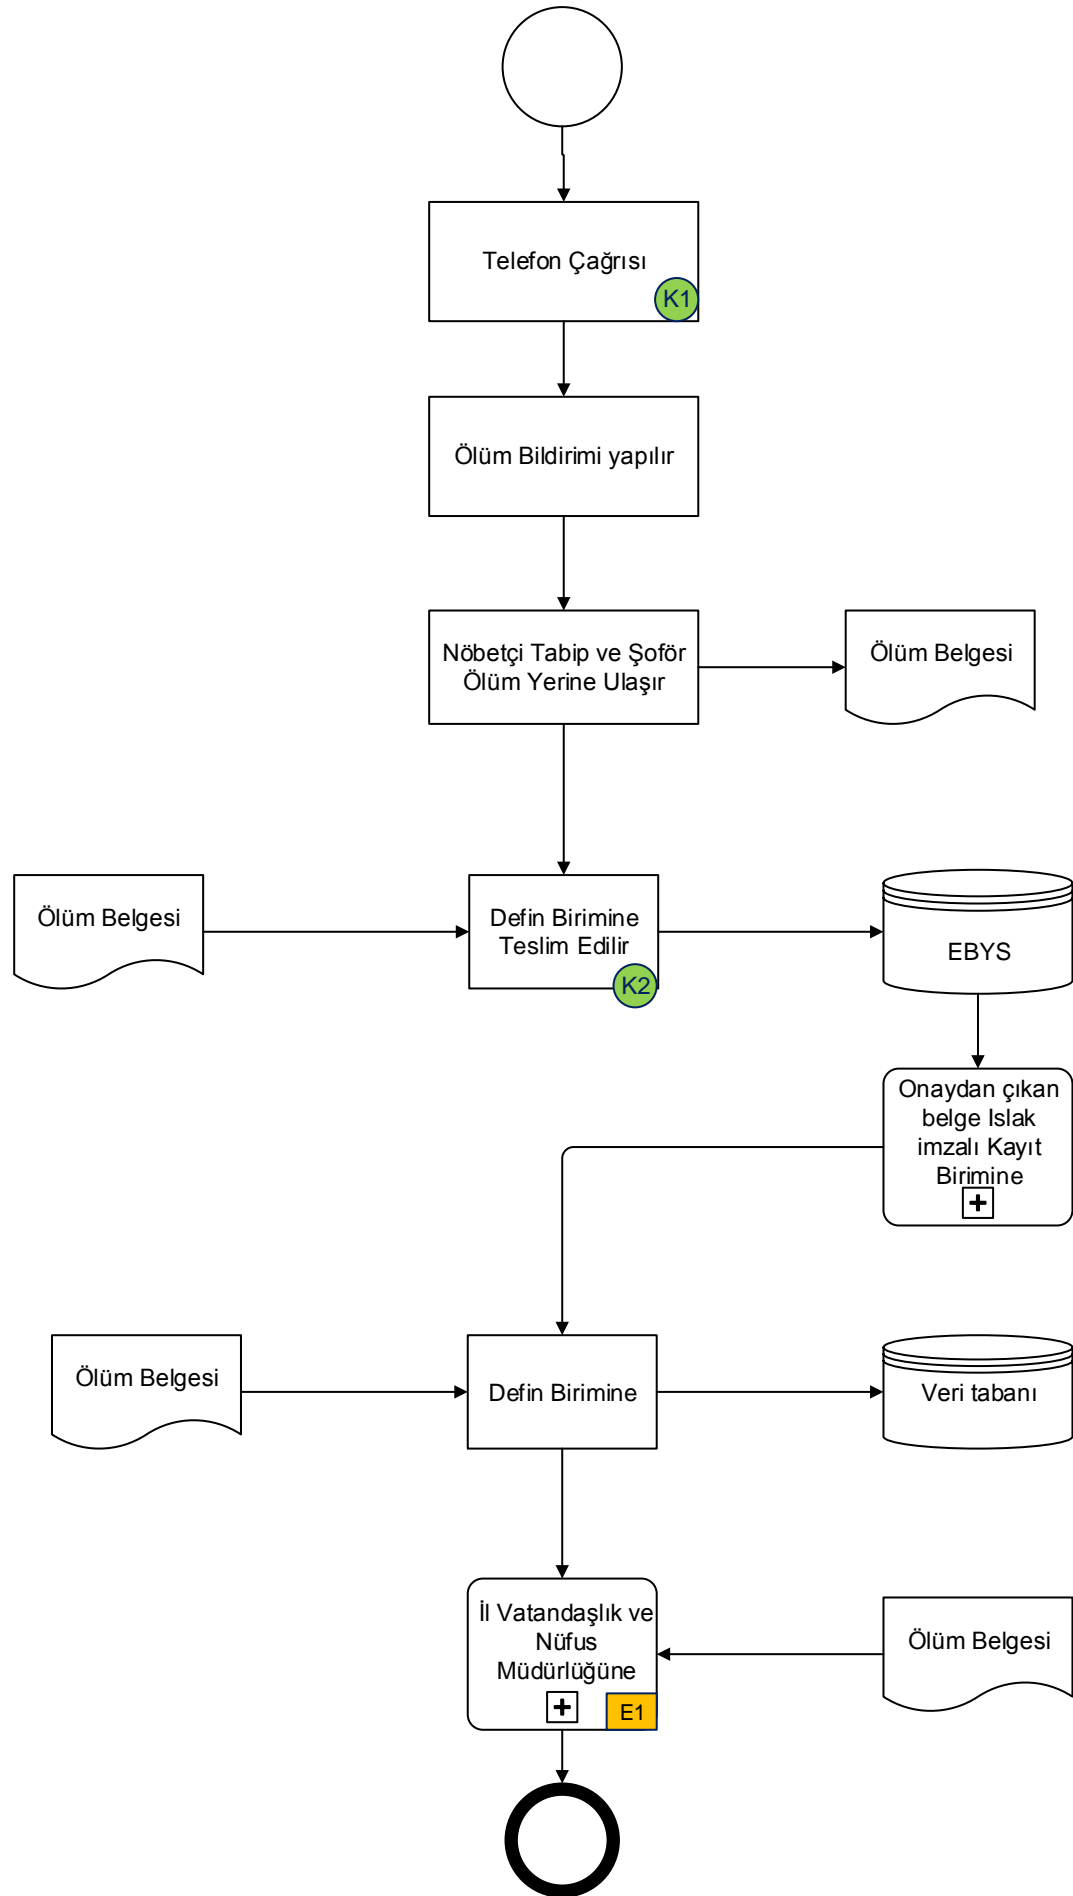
Telefon Çağrısı
K1

Ölüm Bildirimi yapılır

Nöbetçi Tabip ve Şoför Ölüm Yerine Ulaşır

Ölüm Belgesi

Ölüm Belgesi

Defin Birimine Teslim Edilir
K2

EBYS

Onaydan çıkan belge Islak imzalı Kayıt Birimine

Ölüm Belgesi

Defin Birimine

Veri tabanı

İl Vatandaşlık ve Nüfus Müdürlüğüne
E1

Ölüm Belgesi